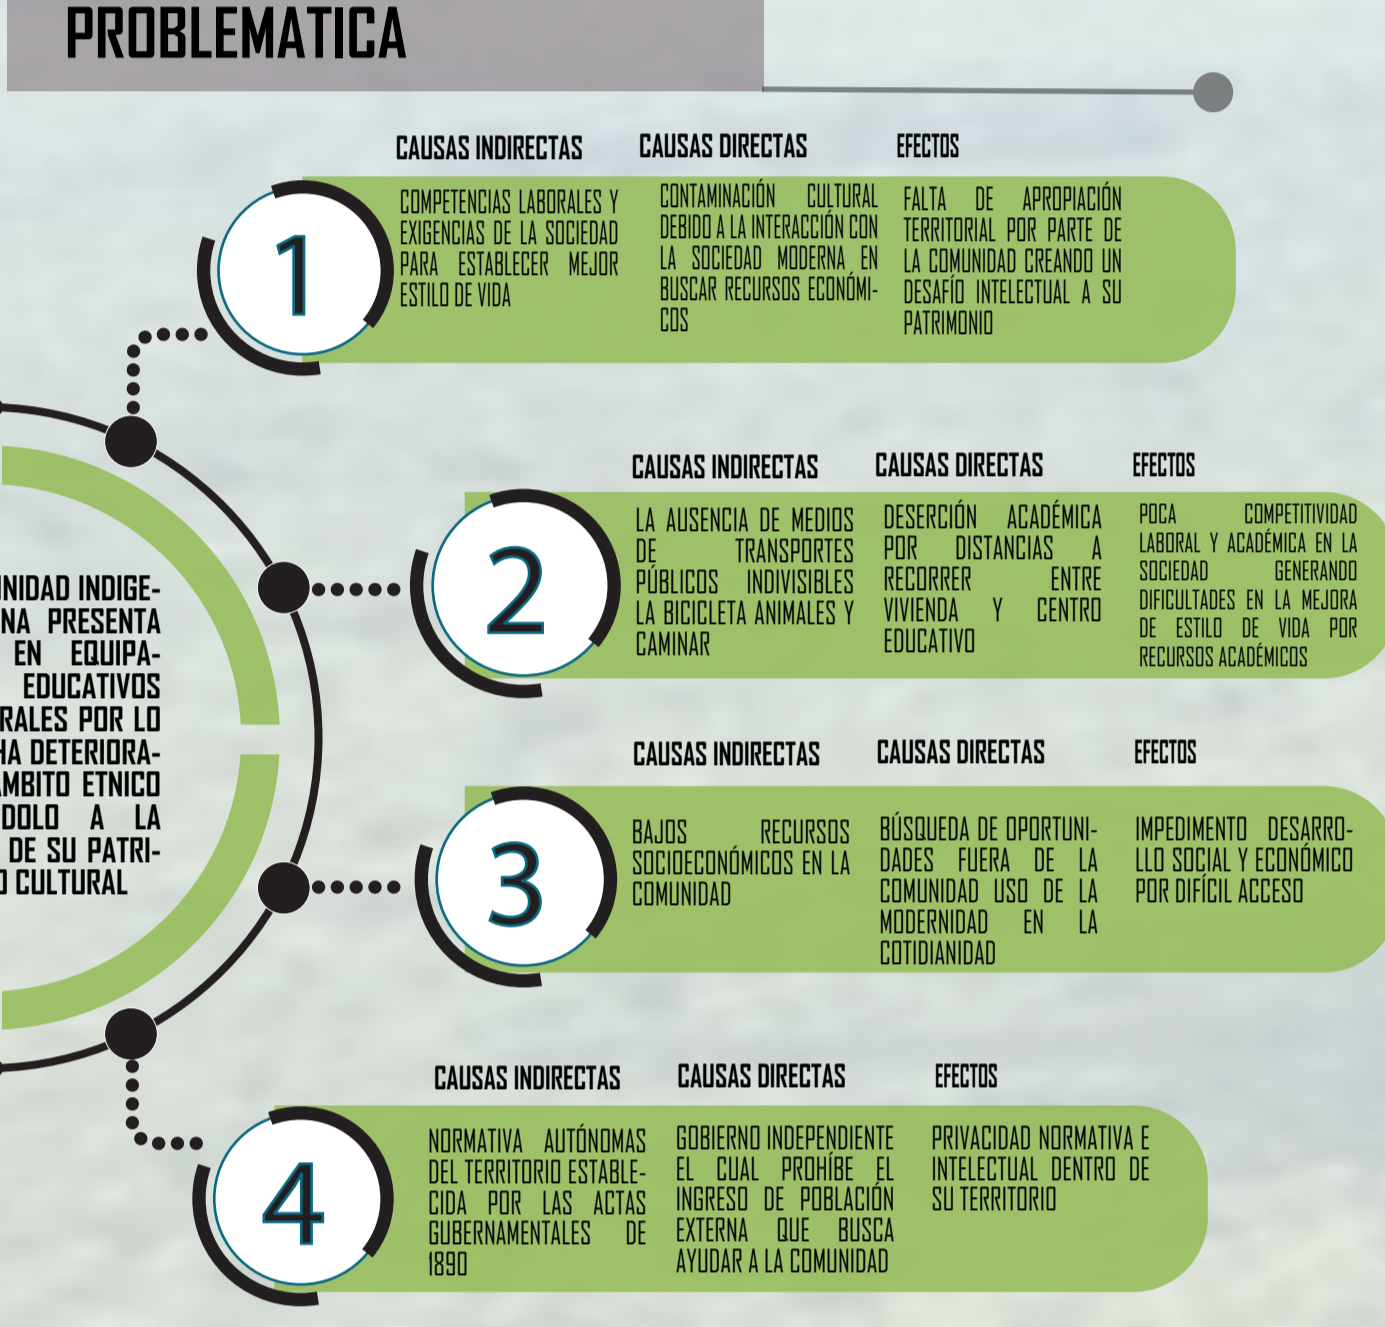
PROBLEMATICA

CAUSAS INDIRECTAS
CAUSAS DIRECTAS
EFECTOS

1

COMPETENCIAS LABORALES Y EXIGENCIAS DE LA SOCIEDAD PARA ESTABLECER MEJOR ESTILO DE VIDA

CONTAMINACIÓN CULTURAL DEBIDO A LA INTERACCIÓN CON LA SOCIEDAD MODERNA EN BUSCAR RECURSOS ECONÓMICOS

FALTA DE APROPIACIÓN TERRITORIAL POR PARTE DE LA COMUNIDAD CREANDO UN DESAFÍO INTELECTUAL A SU PATRIMONIO

CAUSAS INDIRECTAS
CAUSAS DIRECTAS
EFECTOS

2

LA AUSENCIA DE MEDIOS DE TRANSPORTES PÚBLICOS INDIVISIBLES LA BICICLETA ANIMALES Y CAMINAR

DESERCIÓN ACADÉMICA POR DISTANCIAS A RECORRER ENTRE VIVIENDA Y CENTRO EDUCATIVO

POCA COMPETITIVIDAD LABORAL Y ACADÉMICA EN LA SOCIEDAD GENERANDO DIFICULTADES EN LA MEJORA DE ESTILO DE VIDA POR RECURSOS ACADÉMICOS

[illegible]NIDAD INDIGE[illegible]NA PRESENTA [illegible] EN EQUIPA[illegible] EDUCATIVOS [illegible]RALES POR LO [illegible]HA DETERIORA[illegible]MBITO ETNICO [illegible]DOLO A LA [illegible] DE SU PATRI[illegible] CULTURAL

CAUSAS INDIRECTAS
CAUSAS DIRECTAS
EFECTOS

3

BAJOS RECURSOS SOCIOECONÓMICOS EN LA COMUNIDAD

BÚSQUEDA DE OPORTUNIDADES FUERA DE LA COMUNIDAD USO DE LA MODERNIDAD EN LA COTIDIANIDAD

IMPEDIMENTO DESARROLLO SOCIAL Y ECONÓMICO POR DIFÍCIL ACCESO

CAUSAS INDIRECTAS
CAUSAS DIRECTAS
EFECTOS

4

NORMATIVA AUTÓNOMAS DEL TERRITORIO ESTABLECIDA POR LAS ACTAS GUBERNAMENTALES DE 1890

GOBIERNO INDEPENDIENTE EL CUAL PROHÍBE EL INGRESO DE POBLACIÓN EXTERNA QUE BUSCA AYUDAR A LA COMUNIDAD

PRIVACIDAD NORMATIVA E INTELECTUAL DENTRO DE SU TERRITORIO